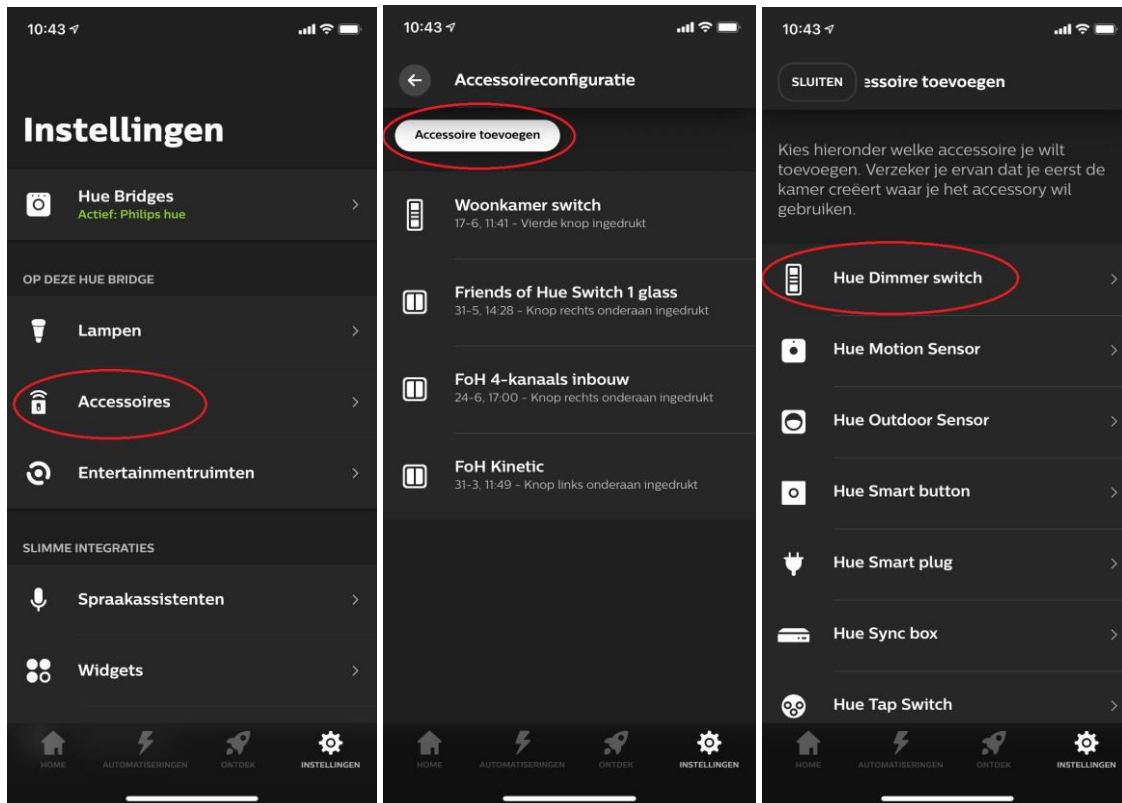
10:43

Instellingen

Hue Bridges
Actief: Philips hue

OP DEZE HUE BRIDGE

Lampen

Accessoires

Entertainmentruimten

SLIMME INTEGRATIES

Spraakassistenten

Widgets

HOME AUTOMATISERINGEN ONTDEK INSTELLINGEN

10:43

Accessoireconfiguratie

Accessoire toevoegen

Woonkamer switch
17-6, 11:41 - Vierde knop ingedrukt

Friends of Hue Switch 1 glass
31-5, 14:28 - Knop rechts onderaan ingedrukt

FoH 4-kanaals inbouw
24-6, 17:00 - Knop rechts onderaan ingedrukt

FoH Kinetic
31-3, 11:49 - Knop links onderaan ingedrukt

HOME AUTOMATISERINGEN ONTDEK INSTELLINGEN

10:43

SLUITEN essoire toevoegen

Kies hieronder welke accessoire je wilt toevoegen. Verzeker je ervan dat je eerst de kamer creëert waar je het accessory wil gebruiken.

Hue Dimmer switch

Hue Motion Sensor

Hue Outdoor Sensor

Hue Smart button

Hue Smart plug

Hue Sync box

Hue Tap Switch

HOME AUTOMATISERINGEN ONTDEK INSTELLINGEN